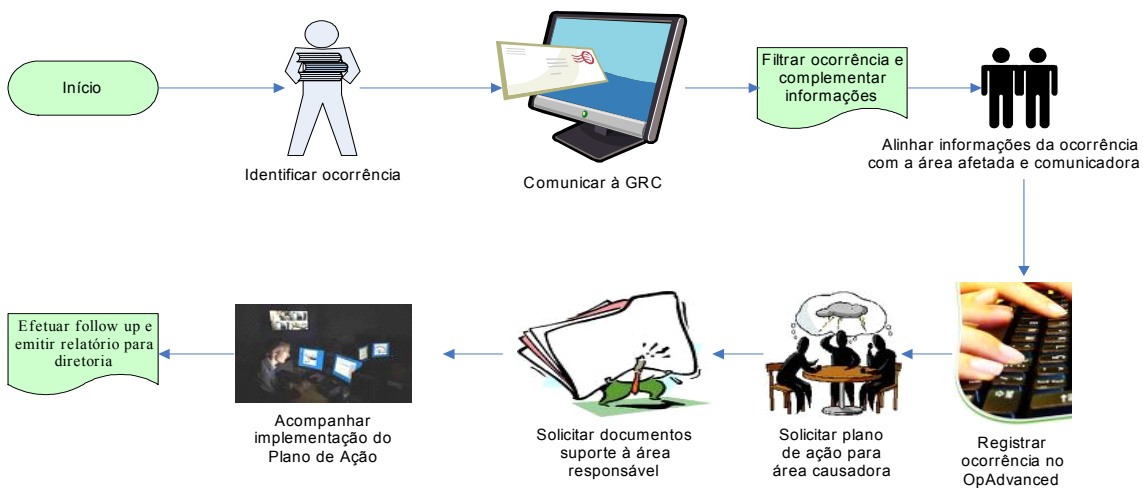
Início

Identificar ocorrência

Comunicar à GRC

Filtrar ocorrência e complementar informações

Alinhar informações da ocorrência com a área afetada e comunicadora

Registrar ocorrência no OpAdvanced

Solicitar plano de ação para área causadora

Solicitar documentos suporte à área responsável

Acompanhar implementação do Plano de Ação

Efetuar follow up e emitir relatório para diretoria